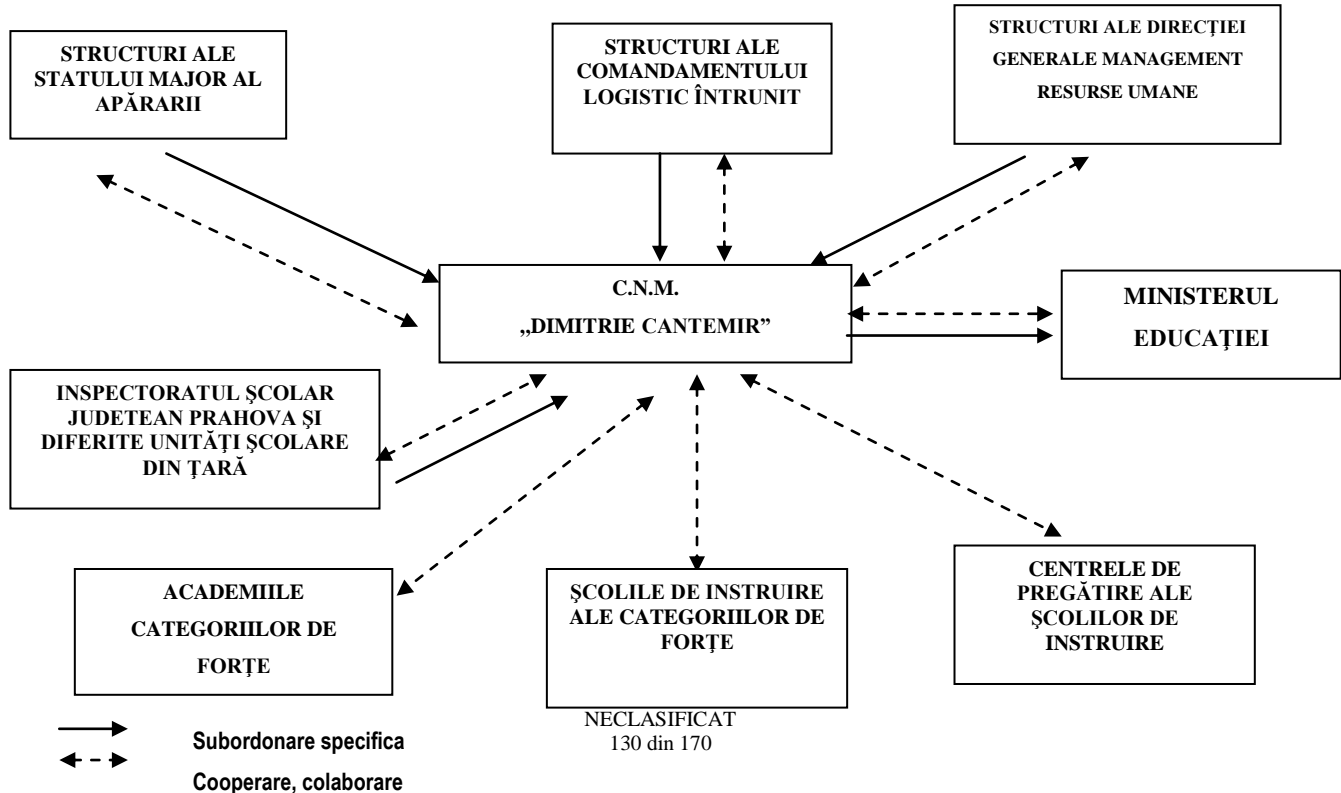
STRUCTURI ALE STATULUI MAJOR AL APĂRARII

STRUCTURI ALE COMANDAMENTULUI LOGISTIC ÎNTRUNIT

STRUCTURI ALE DIRECȚIEI GENERALE MANAGEMENT RESURSE UMANE

C.N.M. „DIMITRIE CANTEMIR”

MINISTERUL EDUCAȚIEI

INSPECTORATUL ŞCOLAR JUDETEAN PRAHOVA ŞI DIFERITE UNITĂŢI ŞCOLARE DIN ŢARĂ

ACADEMIILE CATEGORIILOR DE FORŢE

ŞCOLILE DE INSTRUIRE ALE CATEGORIILOR DE FORŢE

CENTRELE DE PREGĂTIRE ALE ŞCOLILOR DE INSTRUIRE

Subordonare specifica

Cooperare, colaborare

NECLASIFICAT
130 din 170